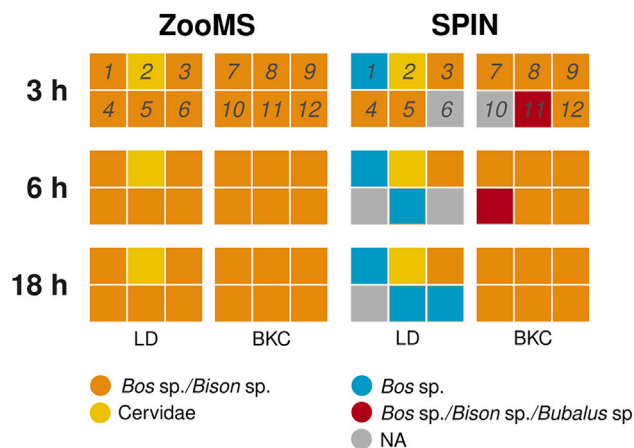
ZooMS

SPIN

3 h

| 1 | 2 | 3 |
|---|---|---|
| 4 | 5 | 6 |

| 7 | 8 | 9 |
|---|---|---|
| 10 | 11 | 12 |

| 1 | 2 | 3 |
|---|---|---|
| 4 | 5 | 6 |

| 7 | 8 | 9 |
|---|---|---|
| 10 | 11 | 12 |

6 h

18 h

LD

BKC

LD

BKC

*Bos* sp./*Bison* sp.

Cervidae

*Bos* sp.

*Bos* sp./*Bison* sp./*Bubalus* sp

NA